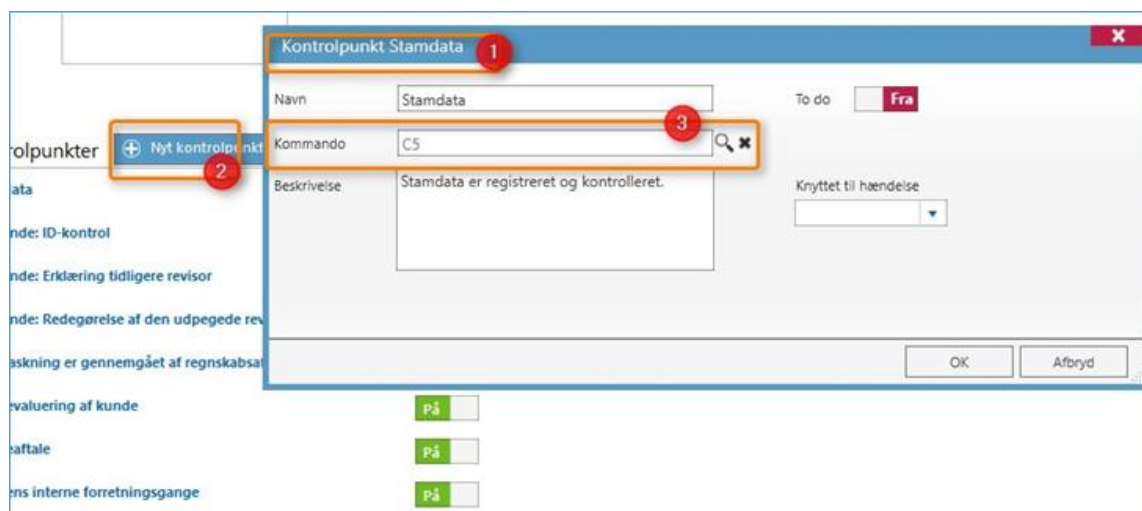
Kontrolpunkt Stamdata 1

olpunkter

Nyt kontrolpunkt 2

ata

nde: ID-kontrol

nde: Erklæring tidligere revisor

nde: Redegørelse af den udpegede rev

askning er gennemgået af regnskabsa

evaluering af kunde

aftale

ns interne forretningsgange

Navn Stamdata

To do Fra

3

Kommando C5

Beskrivelse Stamdata er registreret og kontrolleret.

Knyttet til hændelse

OK Afbryd

På

På

På